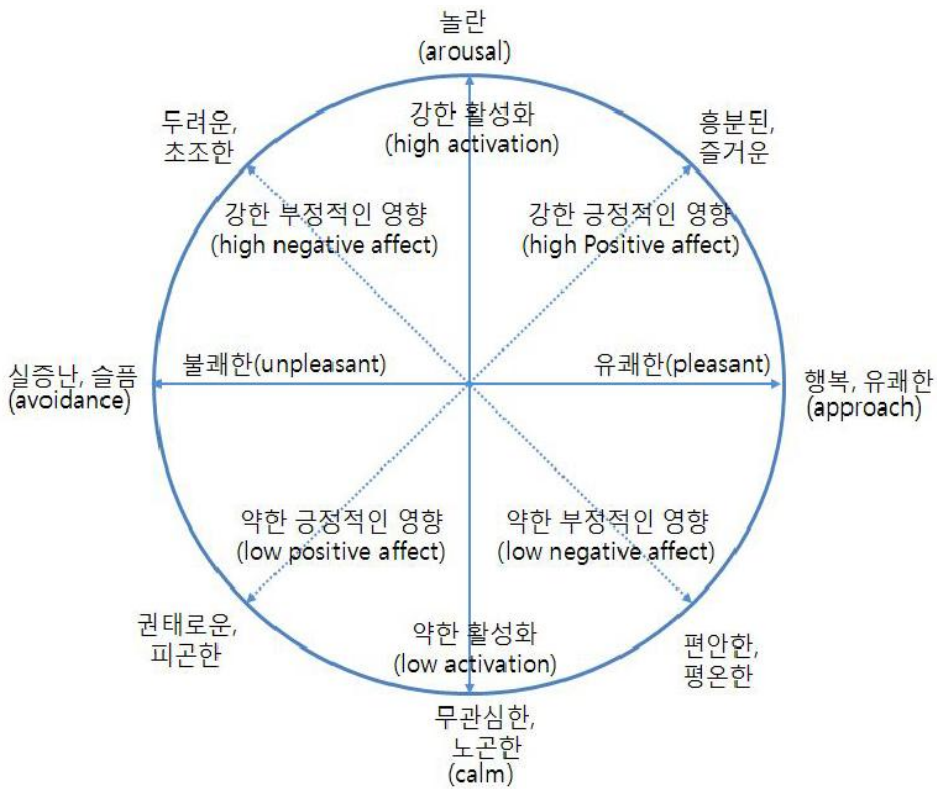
놀란
(arousal)

두려운,
초조한

강한 활성화
(high activation)

흥분된,
즐거운

강한 부정적인 영향
(high negative affect)

강한 긍정적인 영향
(high Positive affect)

실증난, 슬픔
(avoidance)

불쾌한(unpleasant)

유쾌한(pleasant)

행복, 유쾌한
(approach)

약한 긍정적인 영향
(low positive affect)

약한 부정적인 영향
(low negative affect)

권태로운,
피곤한

약한 활성화
(low activation)

편안한,
평온한

무관심한,
노곤한
(calm)